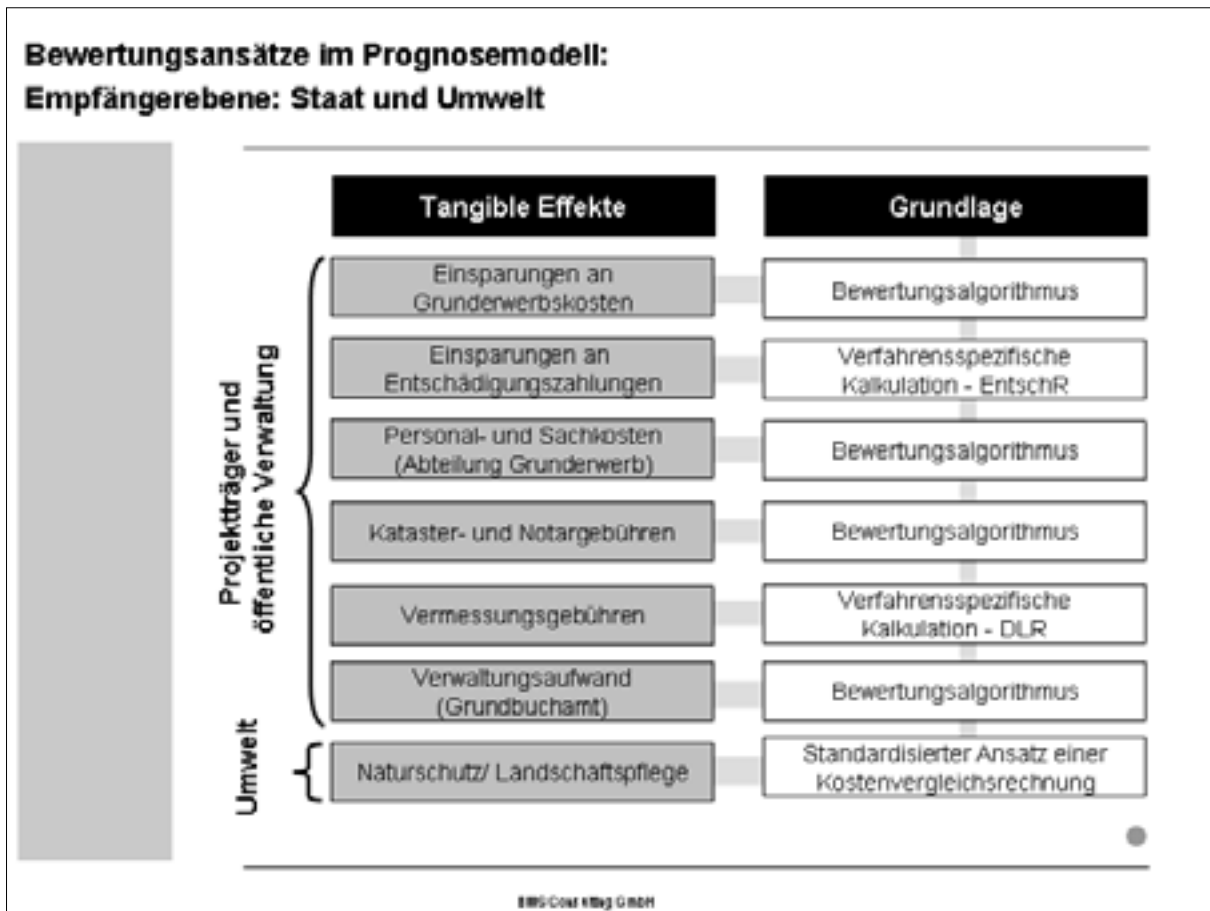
Bewertungsansätze im Prognosemodell:
Empfängerebene: Staat und Umwelt

Projektträger und öffentliche Verwaltung

Umwelt

| Tangible Effekte | Grundlage |
|---|---|
| Einsparungen an Grunderwerbskosten | Bewertungsalgorithmus |
| Einsparungen an Entschädigungszahlungen | Verfahrensspezifische Kalkulation - EntschR |
| Personal- und Sachkosten (Abteilung Grunderwerb) | Bewertungsalgorithmus |
| Kataster- und Notargebühren | Bewertungsalgorithmus |
| Vermessungsgebühren | Verfahrensspezifische Kalkulation - DLR |
| Verwaltungsaufwand (Grundbuchamt) | Bewertungsalgorithmus |
| Naturschutz/ Landschaftspflege | Standardisierter Ansatz einer Kostenvergleichsrechnung |

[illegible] GmbH